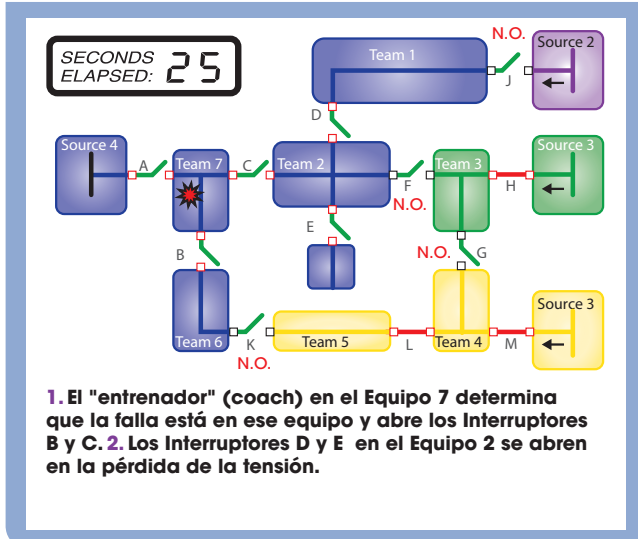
SECONDS ELAPSED: 25

Team 1

N.O.

Source 2

J

D

Source 4

A

Team 7

C

Team 2

Team 3

Source 3

F

H

N.O.

E

N.O.

G

B

Source 3

Team 6

K

Team 5

L

Team 4

M

N.O.

1. El "entrenador" (coach) en el Equipo 7 determina que la falla está en ese equipo y abre los Interruptores B y C. 2. Los Interruptores D y E en el Equipo 2 se abren en la pérdida de la tensión.